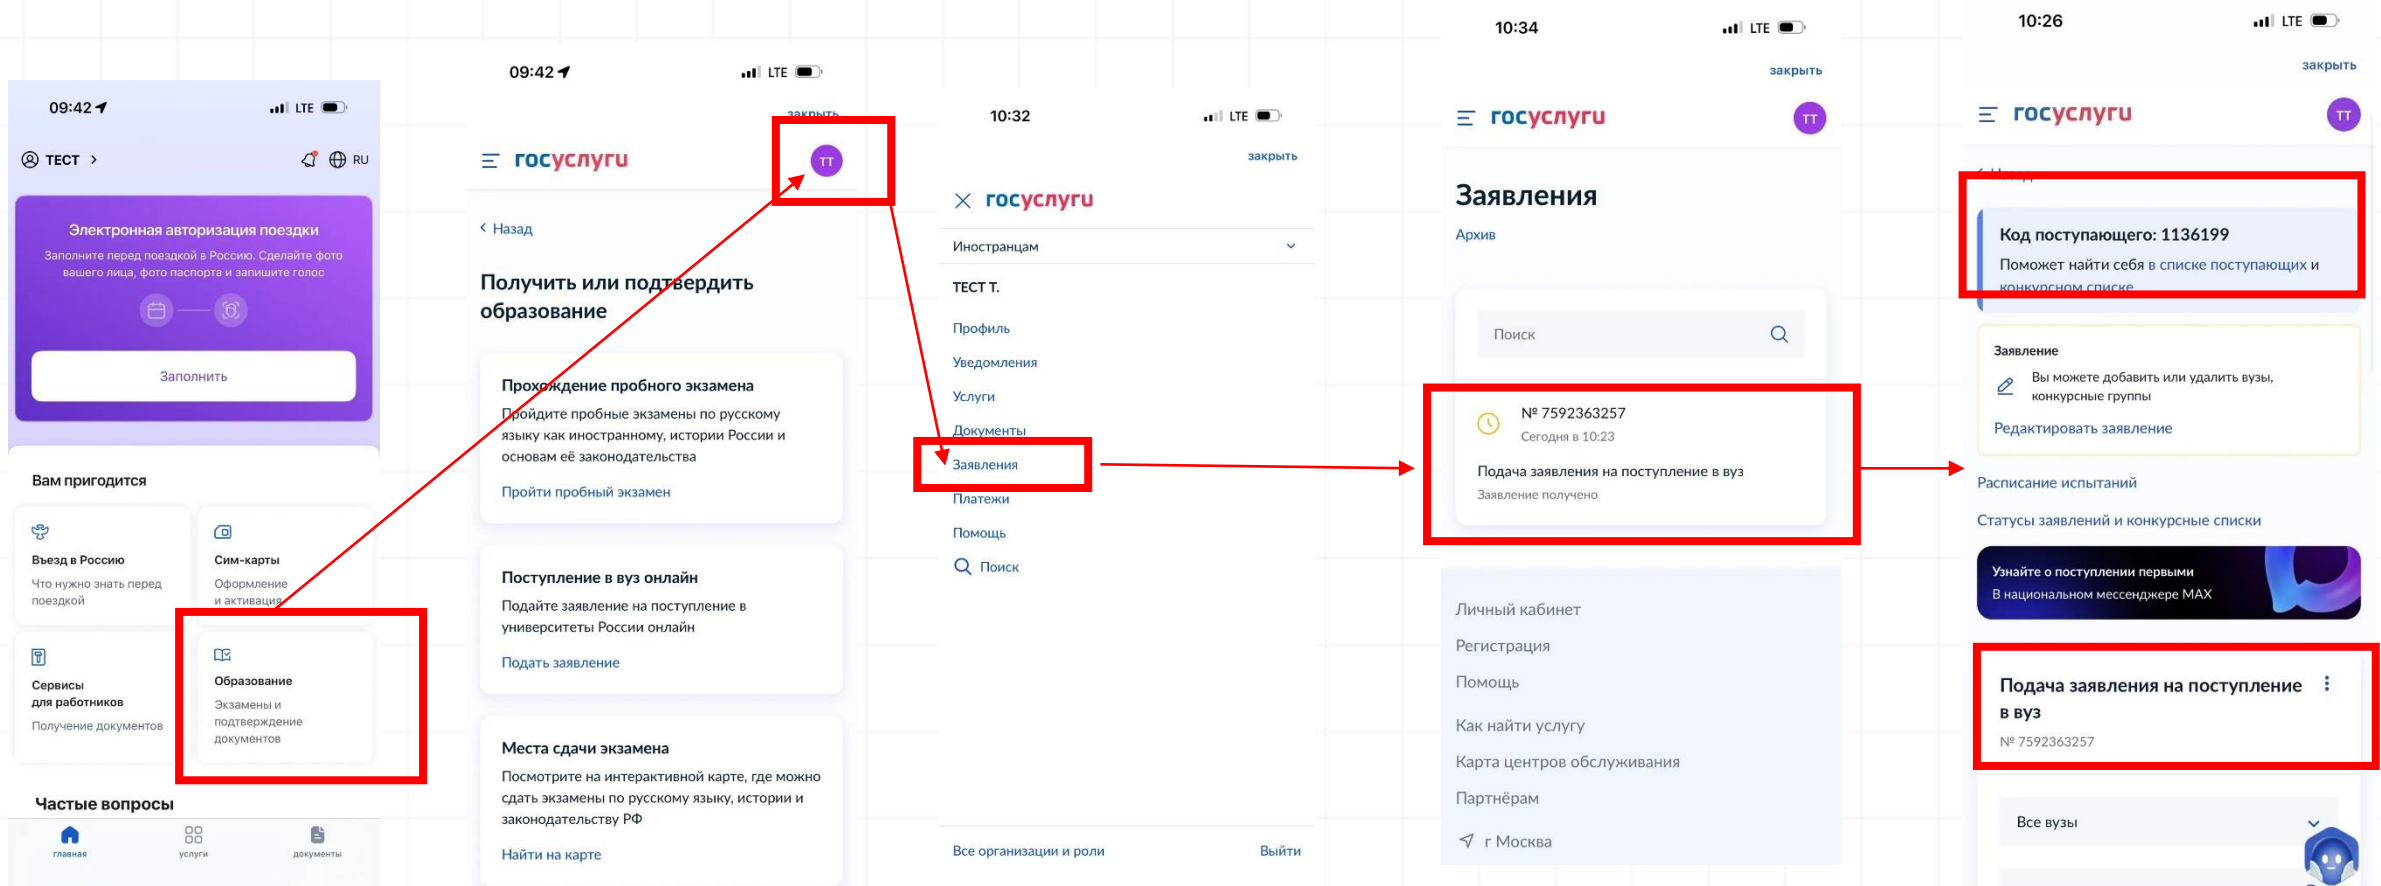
09:42

ТЕСТ

RU

Электронная авторизация поездки

Заполните перед поездкой в Россию. Сделайте фото вашего лица, фото паспорта и запишите голос

Заполнить

Вам пригодится

Въезд в Россию
Что нужно знать перед поездкой

Сим-карты
Оформление и активация

Сервисы для работников
Получение документов

Образование
Экзамены и подтверждение документов

Частые вопросы

главная

услуги

документы

09:42

LTE

закрыть

госуслуги

ТТ

Назад

Получить или подтвердить образование

Прохождение пробного экзамена
Пройдите пробные экзамены по русскому языку как иностранному, истории России и основам её законодательства
Пройти пробный экзамен

Поступление в вуз онлайн
Подайте заявление на поступление в университеты России онлайн
Подать заявление

Места сдачи экзамена
Посмотрите на интерактивной карте, где можно сдать экзамены по русскому языку, истории и законодательству РФ
Найти на карте

10:32

LTE

закрыть

госуслуги

Иностранцам

ТЕСТ Т.

Профиль
Уведомления
Услуги
Документы
Заявления
Платежи
Помощь
Поиск

Все организации и роли

Выйти

10:34

LTE

закрыть

госуслуги

ТТ

Заявления

Архив

Поиск

№ 7592363257
Сегодня в 10:23
Подача заявления на поступление в вуз
Заявление получено

Личный кабинет
Регистрация
Помощь
Как найти услугу
Карта центров обслуживания
Партнёрам
г Москва

10:26

LTE

закрыть

госуслуги

ТТ

Код поступающего: 1136199
Поможет найти себя в списке поступающих и конкурсном списке

Заявление
Вы можете добавить или удалить вузы, конкурсные группы
Редактировать заявление

Расписание испытаний

Статусы заявлений и конкурсные списки

Узнайте о поступлении первыми
В национальном мессенджере MAX

Подача заявления на поступление в вуз
№ 7592363257

Все вузы